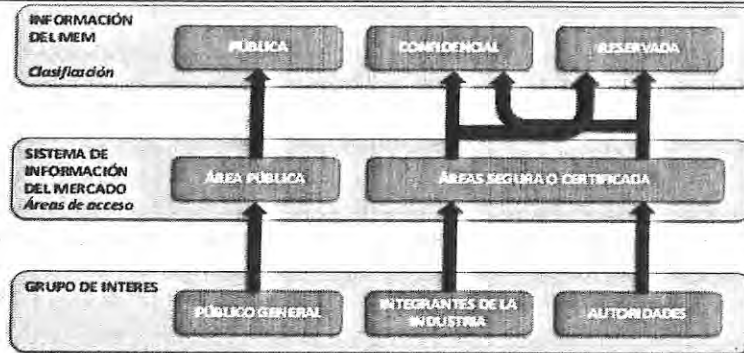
INFORMACIÓN DEL MEM
Clasificación

PÚBLICA

CONFIDENCIAL

RESERVADA

SISTEMA DE INFORMACIÓN DEL MERCADO
Áreas de acceso

ÁREA PÚBLICA

ÁREAS SEGURA O CERTIFICADA

GRUPO DE INTERES

PÚBLICO GENERAL

INTEGRANTES DE LA INDUSTRIA

AUTORIDADES